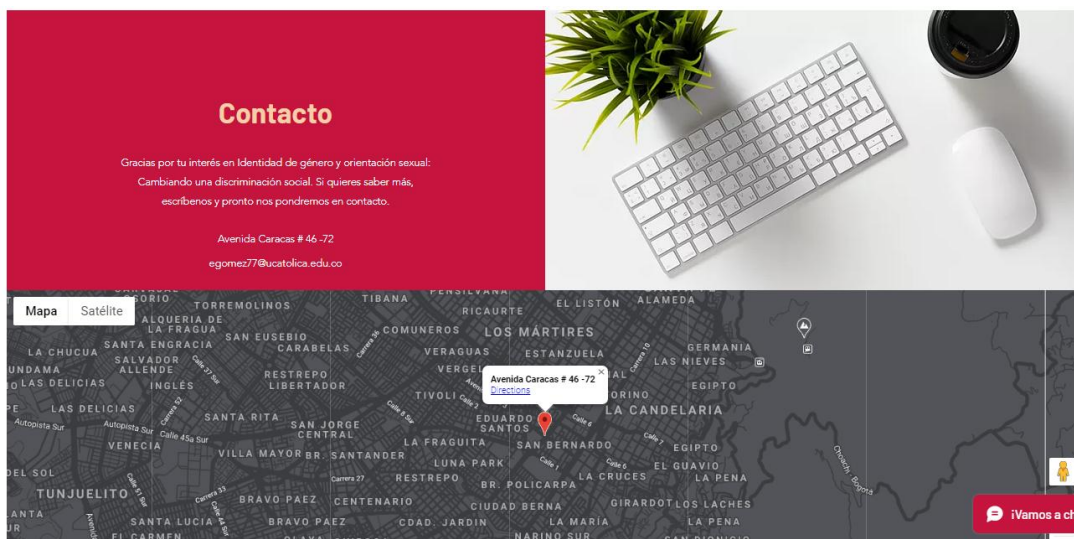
Contacto

Gracias por tu interés en Identidad de género y orientación sexual: Cambiando una discriminación social. Si quieres saber más, escríbenos y pronto nos pondremos en contacto.

Avenida Caracas # 46 -72

egomez77@ucatolica.edu.co

Mapa Satélite

TORREMOLINOS
TIBANA
RICAURTE
EL LISTÓN
ALAMEDA
ALQUERIA DE LA FRAGUA
SAN EUSEBIO
COMUNEROS
LOS MÁRTIRES
LA CHUCUA
SANTA ENGRACIA
CARABELAS
VERAGUAS
ESTANZUELA
GERMANIA
UNDAMA
SALVADOR ALLENDE
LAS NIEVES
LAS DELICIAS
INGLÉS
RESTREPO LIBERTADOR
TIVOLI
EGIPTO
LAS DELICIAS
SANTA RITA
SAN JORGE CENTRAL
EDUARDO SANTOS
LA CANDELARIA
Autopista Sur
VENECIA
Calle 45a Sur
LA FRAGUITA
SAN BERNARDO
EGIPTO
VILLA MAYOR
BR. SANTANDER
LUNA PARK
EL GUAVIO
DEL SOL
RESTREPO
BR. POLICARPA
LAS CRUCES
LA PENA
TUNJUELITO
BRAVO PAEZ
CENTENARIO
CIUDAD BERNA
GIRARDOT
LOS LACHES
SANTA LUCIA
BRAVO PAEZ
CDAD. JARDIN
LA MARÍA
LA PENA
EL CARMEN
NARIÑO SUR

Avenida Caracas # 46 -72
Directions

¡Vamos a ch